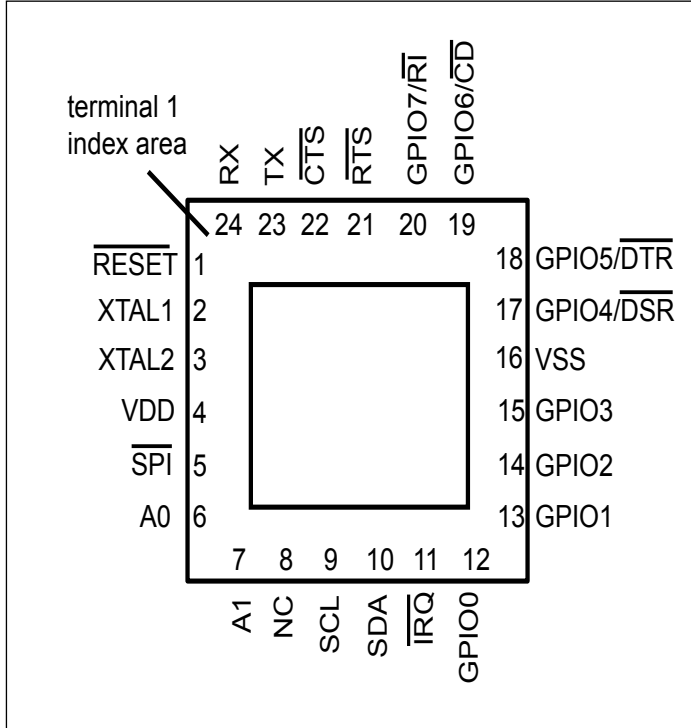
terminal 1 index area

RX TX $\overline{CTS}$ $\overline{RTS}$ GPIO7/$\overline{RI}$ GPIO6/$\overline{CD}$

24 23 22 21 20 19

$\overline{RESET}$ 1
XTAL1 2
XTAL2 3
VDD 4
$\overline{SPI}$ 5
A0 6

18 GPIO5/$\overline{DTR}$
17 GPIO4/$\overline{DSR}$
16 VSS
15 GPIO3
14 GPIO2
13 GPIO1

7 8 9 10 11 12

A1 NC SCL SDA $\overline{IRQ}$ GPIO0